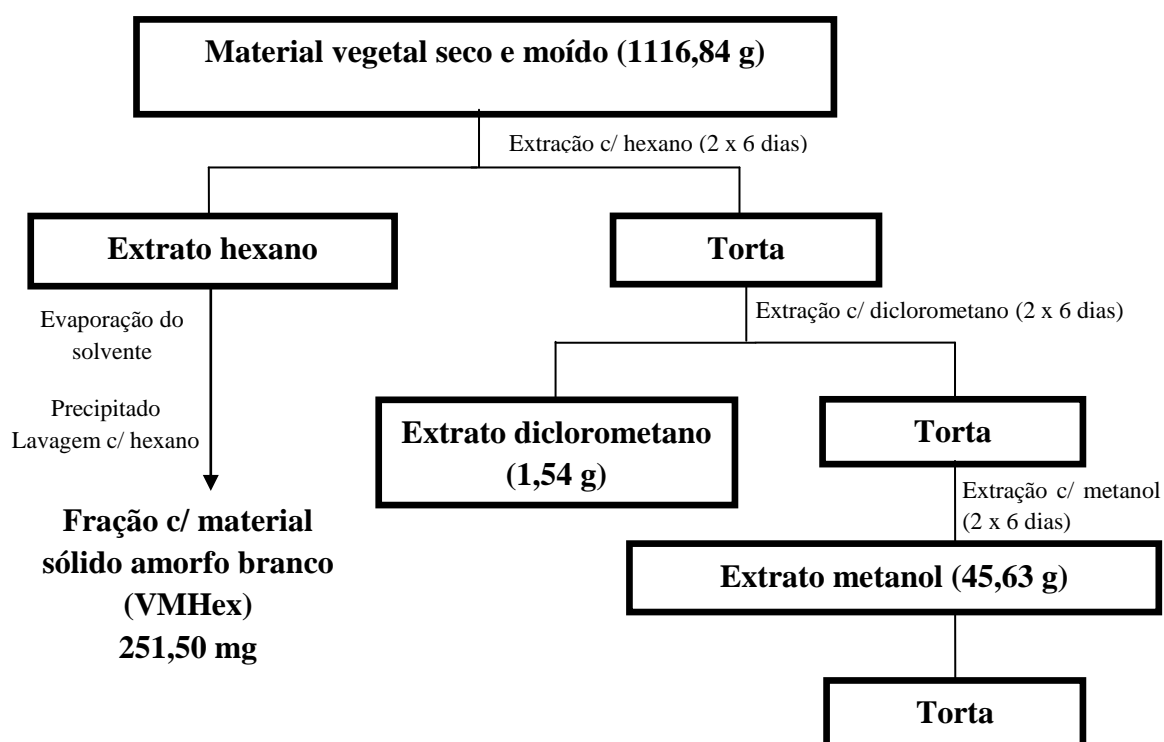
Material vegetal seco e moído (1116,84 g)

Extração c/ hexano (2 x 6 dias)

Extrato hexano

Torta

Evaporação do solvente

Precipitado
Lavagem c/ hexano

Fração c/ material sólido amorfo branco (VMHex) 251,50 mg

Extração c/ diclorometano (2 x 6 dias)

Extrato diclorometano (1,54 g)

Torta

Extração c/ metanol (2 x 6 dias)

Extrato metanol (45,63 g)

Torta